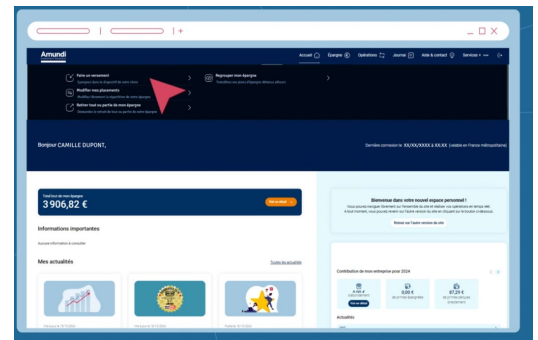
Amundi

Accueil Épargne Opérations Journal Aide & contact Services + ⋯

Faire un versement
Investir dans le dispositif de votre choix

Modifier mes placements
Modifier librement la répartition de votre épargne

Retirer tout ou partie de mon épargne
Demander le retrait de tout ou partie de votre épargne

Regrouper mon épargne
Transférer vos avoirs d'épargne détenus ailleurs

Bonjour CAMILLE DUPONT,

Dernière connexion le XX/XX/XXXX à XX:XX (relative en France métropolitaine)

Total brut de mon épargne
3 906,82 €

Voir en détail

Informations importantes

Aucune information à consulter

Mes actualités

Toutes les actualités

Bienvenue dans votre nouvel espace personnel !

Retour sur l'autre version du site

Contribution de mon entreprise pour 2024

0,00 €
67,29 €

Voir en détail

Actualités